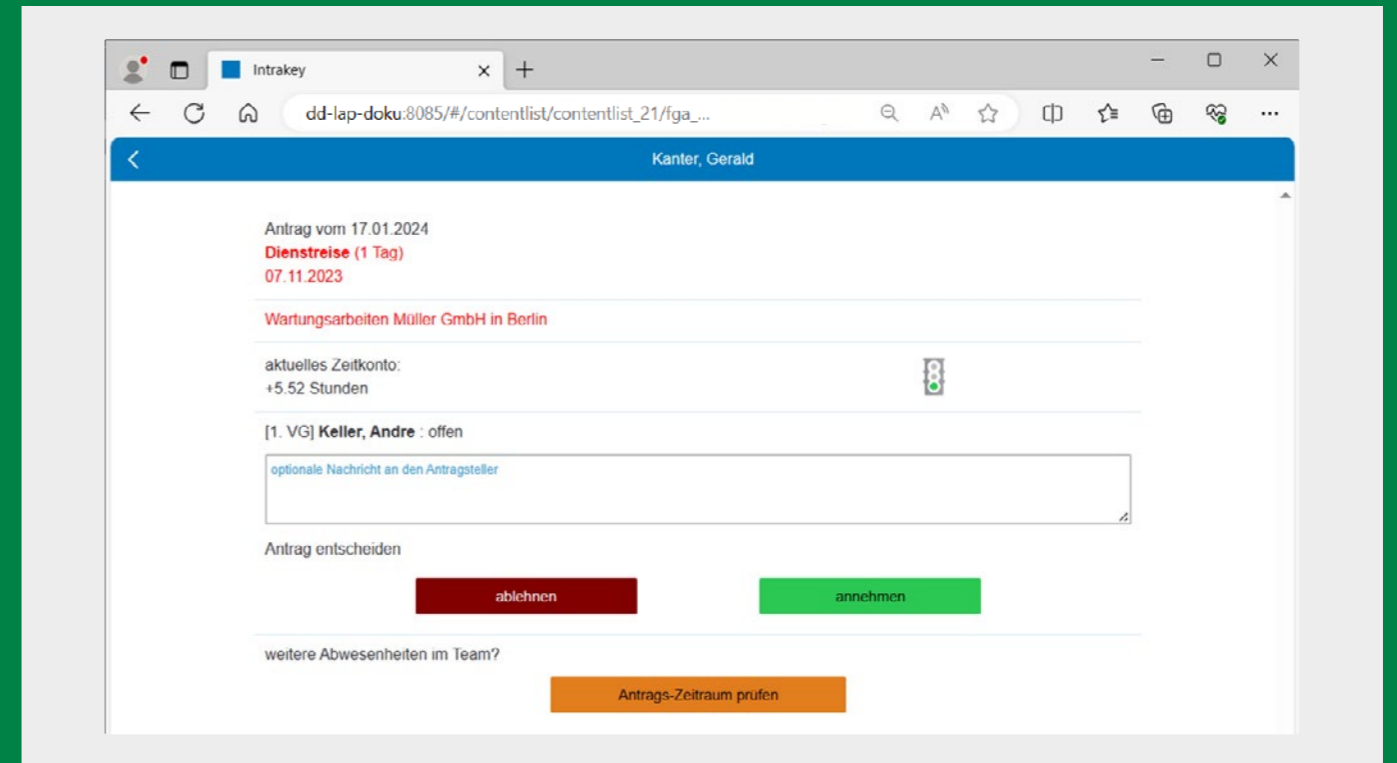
Intrakey

dd-lap-doku:8085/#/contentlist/contentlist_21/fga_...

Kanter, Gerald

Antrag vom 17.01.2024
**Dienstreise** (1 Tag)
07.11.2023

Wartungsarbeiten Müller GmbH in Berlin

aktuelles Zeitkonto:
+5.52 Stunden

[1. VG] **Keller, Andre** : offen

optionale Nachricht an den Antragsteller

Antrag entscheiden

ablehnen

annehmen

weitere Abwesenheiten im Team?

Antrags-Zeitraum prüfen